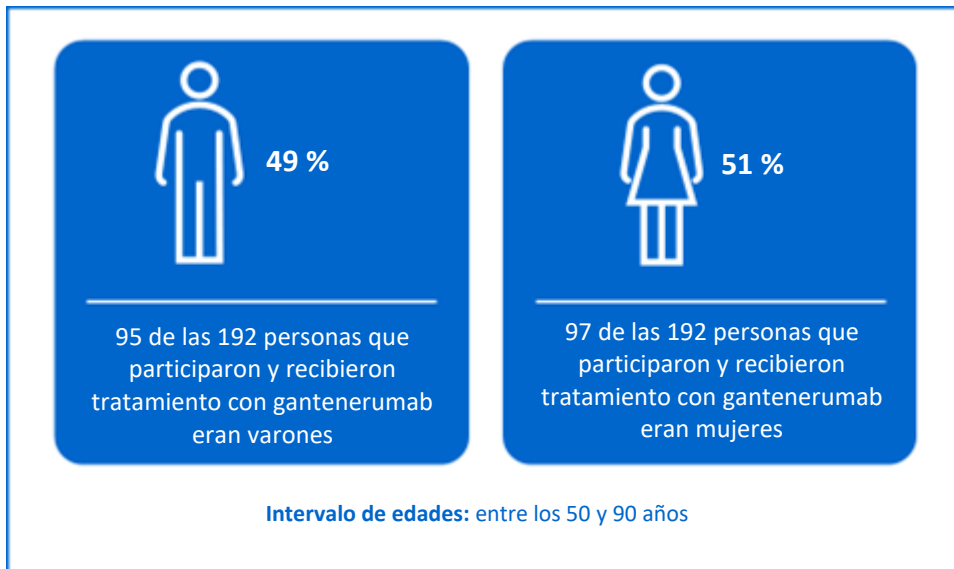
49 %

95 de las 192 personas que participaron y recibieron tratamiento con gantenerumab eran varones

51 %

97 de las 192 personas que participaron y recibieron tratamiento con gantenerumab eran mujeres

**Intervalo de edades:** entre los 50 y 90 años